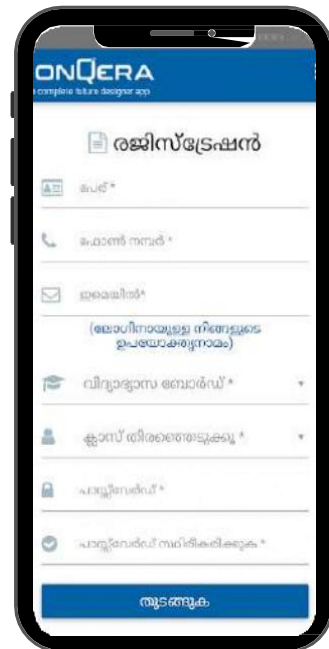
ONQERA
a complete future designer app

രജിസ്ട്രേഷൻ

പേര് *

ഫോൺ നമ്പർ *

ഇമെയിൽ*

(ലോഗിനായുള്ള നിങ്ങളുടെ ഉപയോക്തൃനാമം)

വിദ്യാഭ്യാസ ബോർഡ് *

ക്ലാസ് തിരഞ്ഞെടുക്കൂ *

പാസ്സ്‌വേർഡ് *

പാസ്സ്‌വേർഡ് സ്ഥിരീകരിക്കുക *

തുടങ്ങുക